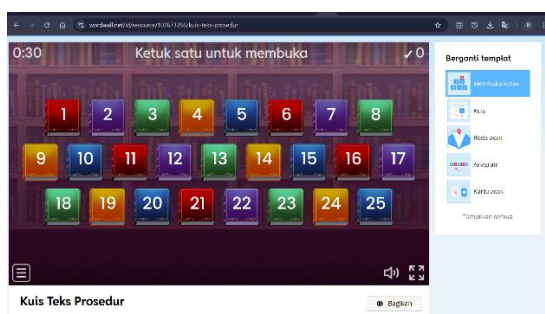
wordwall.net/id/resource/10767135/kuis-teks-prosedur

0:30

Ketuk satu untuk membuka

✓0

1 2 3 4 5 6 7 8

9 10 11 12 13 14 15 16 17

18 19 20 21 22 23 24 25

Berganti templat

Membuka kotak

Kuis

Roda acak

Anagram

Kartu acak

Tampilkan semua

Kuis Teks Prosedur

Bagikan